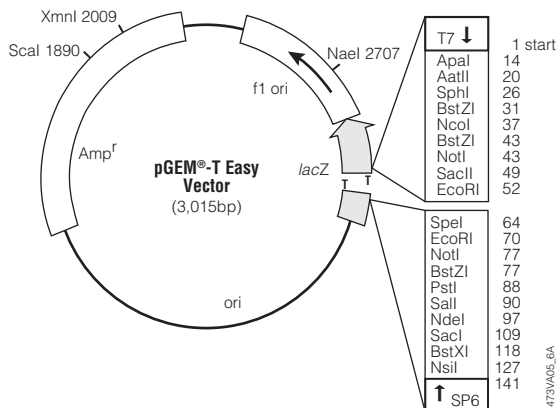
XmnI 2009

ScaI 1890

NaeI 2707

f1 ori

Amp$^r$

pGEM®-T Easy Vector (3,015bp)

lacZ

T T

ori

| T7 ↓ | 1 start |
|---|---|
| ApaI | 14 |
| AatII | 20 |
| SphI | 26 |
| BstZI | 31 |
| NcoI | 37 |
| BstZI | 43 |
| NotI | 43 |
| SacII | 49 |
| EcoRI | 52 |

| SpeI | 64 |
|---|---|
| EcoRI | 70 |
| NotI | 77 |
| BstZI | 77 |
| PstI | 88 |
| SalI | 90 |
| NdeI | 97 |
| SacI | 109 |
| BstXI | 118 |
| NsiI | 127 |
| | 141 |
| ↑ SP6 | |

473VA05_6A